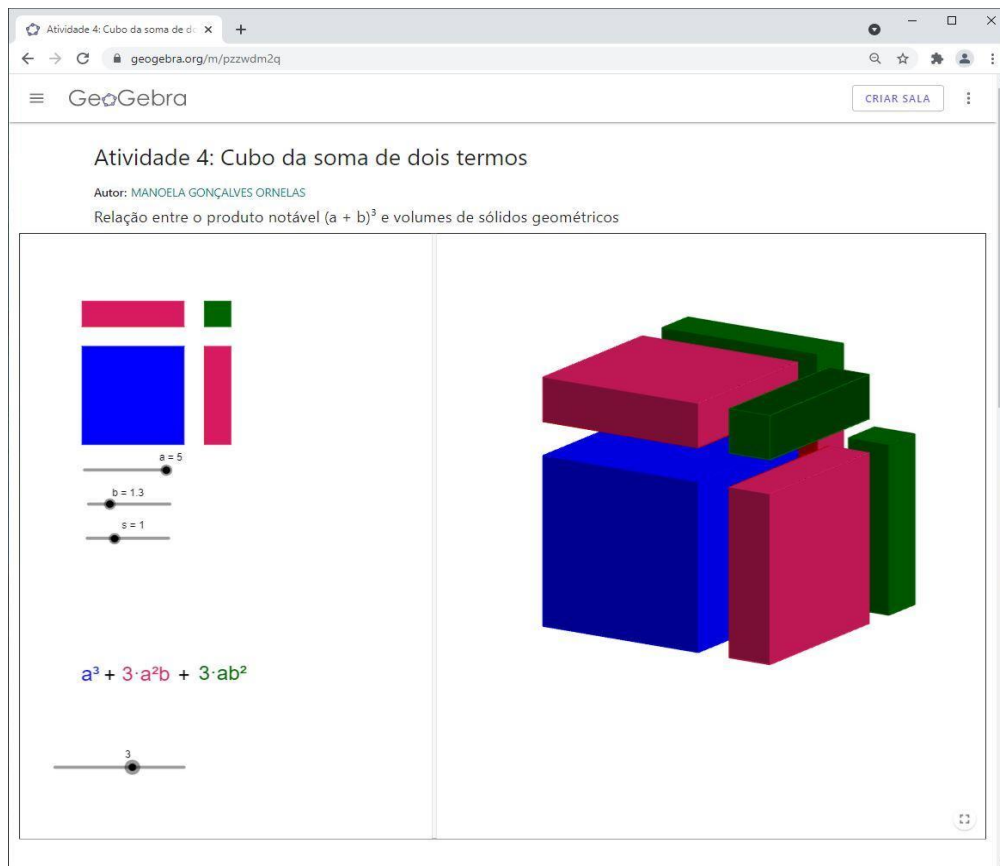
Atividade 4: Cubo da soma de do

geogebra.org/m/pzzwdm2q

GeoGebra

CRIAR SALA

Atividade 4: Cubo da soma de dois termos

Autor: MANOELA GONÇALVES ORNELAS

Relação entre o produto notável $(a + b)^3$ e volumes de sólidos geométricos

a = 5

b = 1.3

s = 1

$a^3 + 3 \cdot a^2b + 3 \cdot ab^2$

3